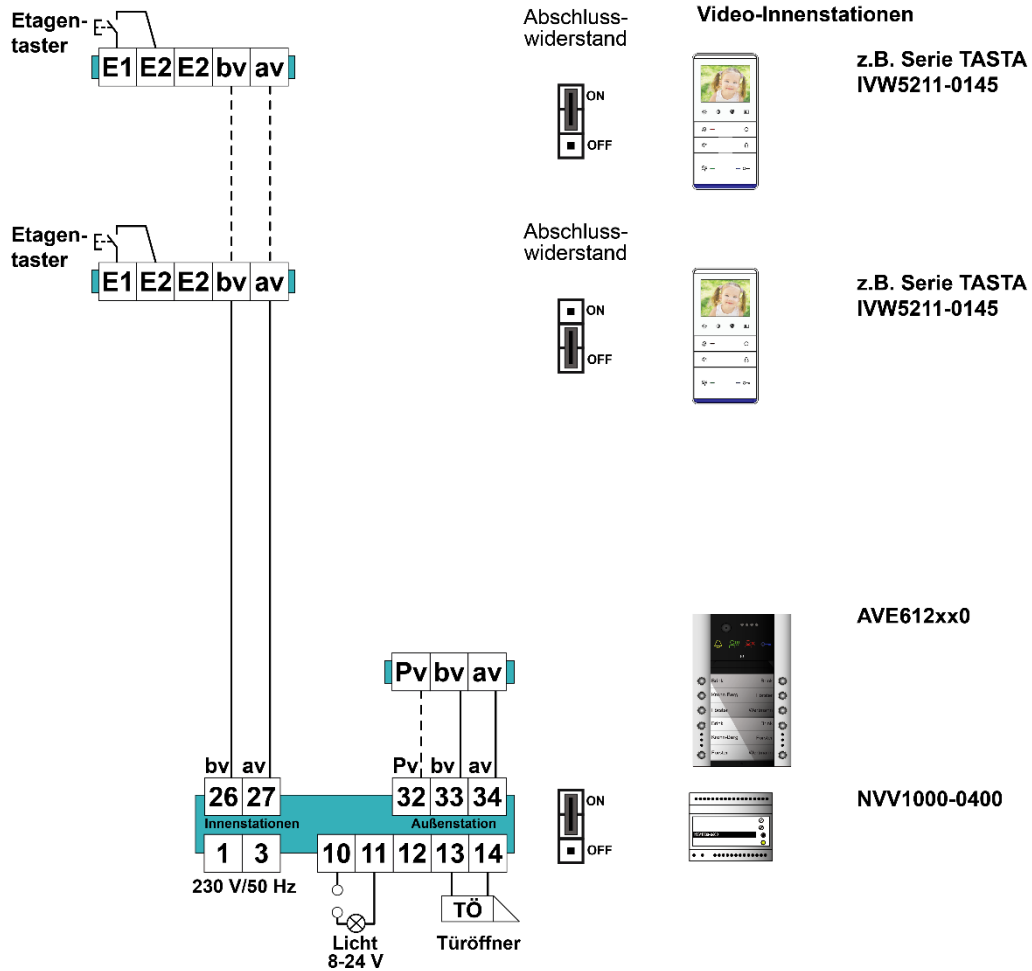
Etagentaster

E1 E2 E2 bv av

Abschlusswiderstand

ON
OFF

Video-Innenstationen

z.B. Serie TASTA IVW5211-0145

Etagentaster

E1 E2 E2 bv av

Abschlusswiderstand

ON
OFF

z.B. Serie TASTA IVW5211-0145

AVE612xx0

Pv bv av

bv av
26 27
Innenstationen

Pv bv av
32 33 34
Außenstation

1 3
230 V/50 Hz

10 11 12 13 14

TÖ

Licht 8-24 V

Türöffner

ON
OFF

NVV1000-0400